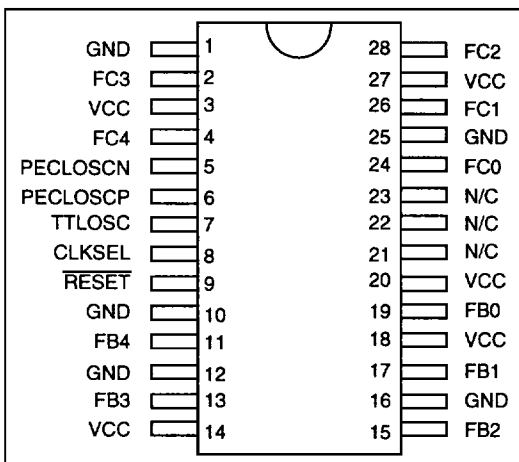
GND 1
FC3 2
VCC 3
FC4 4
PECLOSCN 5
PECLOSCP 6
TTLOSC 7
CLKSEL 8
$\overline{\text{RESET}}$ 9
GND 10
FB4 11
GND 12
FB3 13
VCC 14

28 FC2
27 VCC
26 FC1
25 GND
24 FC0
23 N/C
22 N/C
21 N/C
20 VCC
19 FB0
18 VCC
17 FB1
16 GND
15 FB2